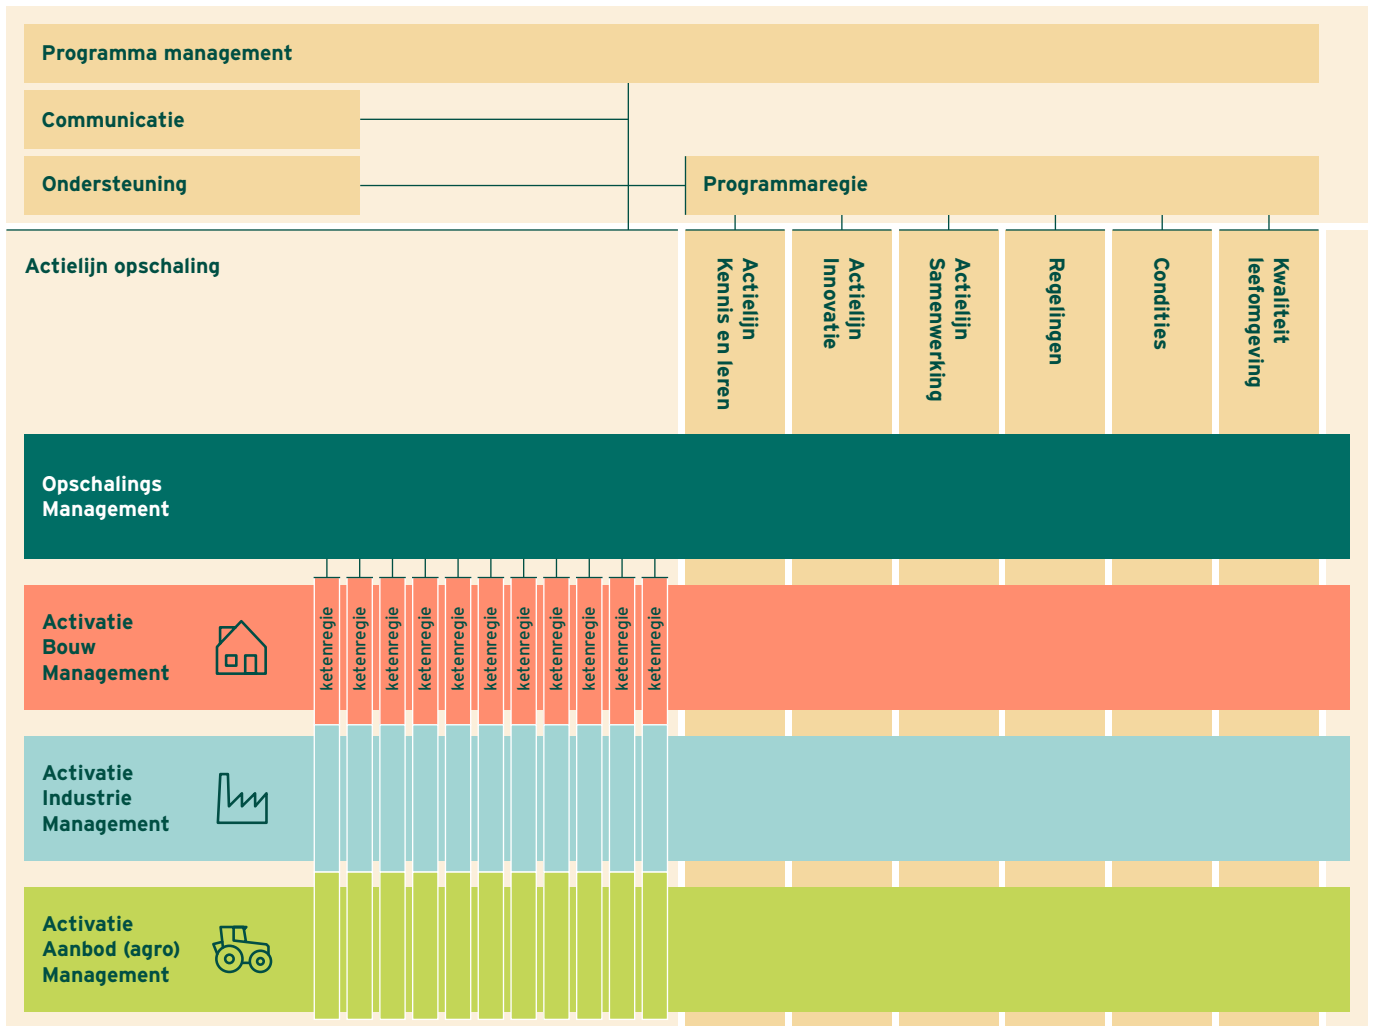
Programma management

Communicatie

Ondersteuning

Programmaregie

Actielijn opschaling

Actielijn Kennis en leren

Actielijn Innovatie

Actielijn Samenwerking

Regelingen

Condities

Kwaliteit leefomgeving

Opschalings Management

Activatie Bouw Management

ketenregie ketenregie ketenregie ketenregie ketenregie ketenregie ketenregie ketenregie ketenregie ketenregie ketenregie

Activatie Industrie Management

Activatie Aanbod (agro) Management